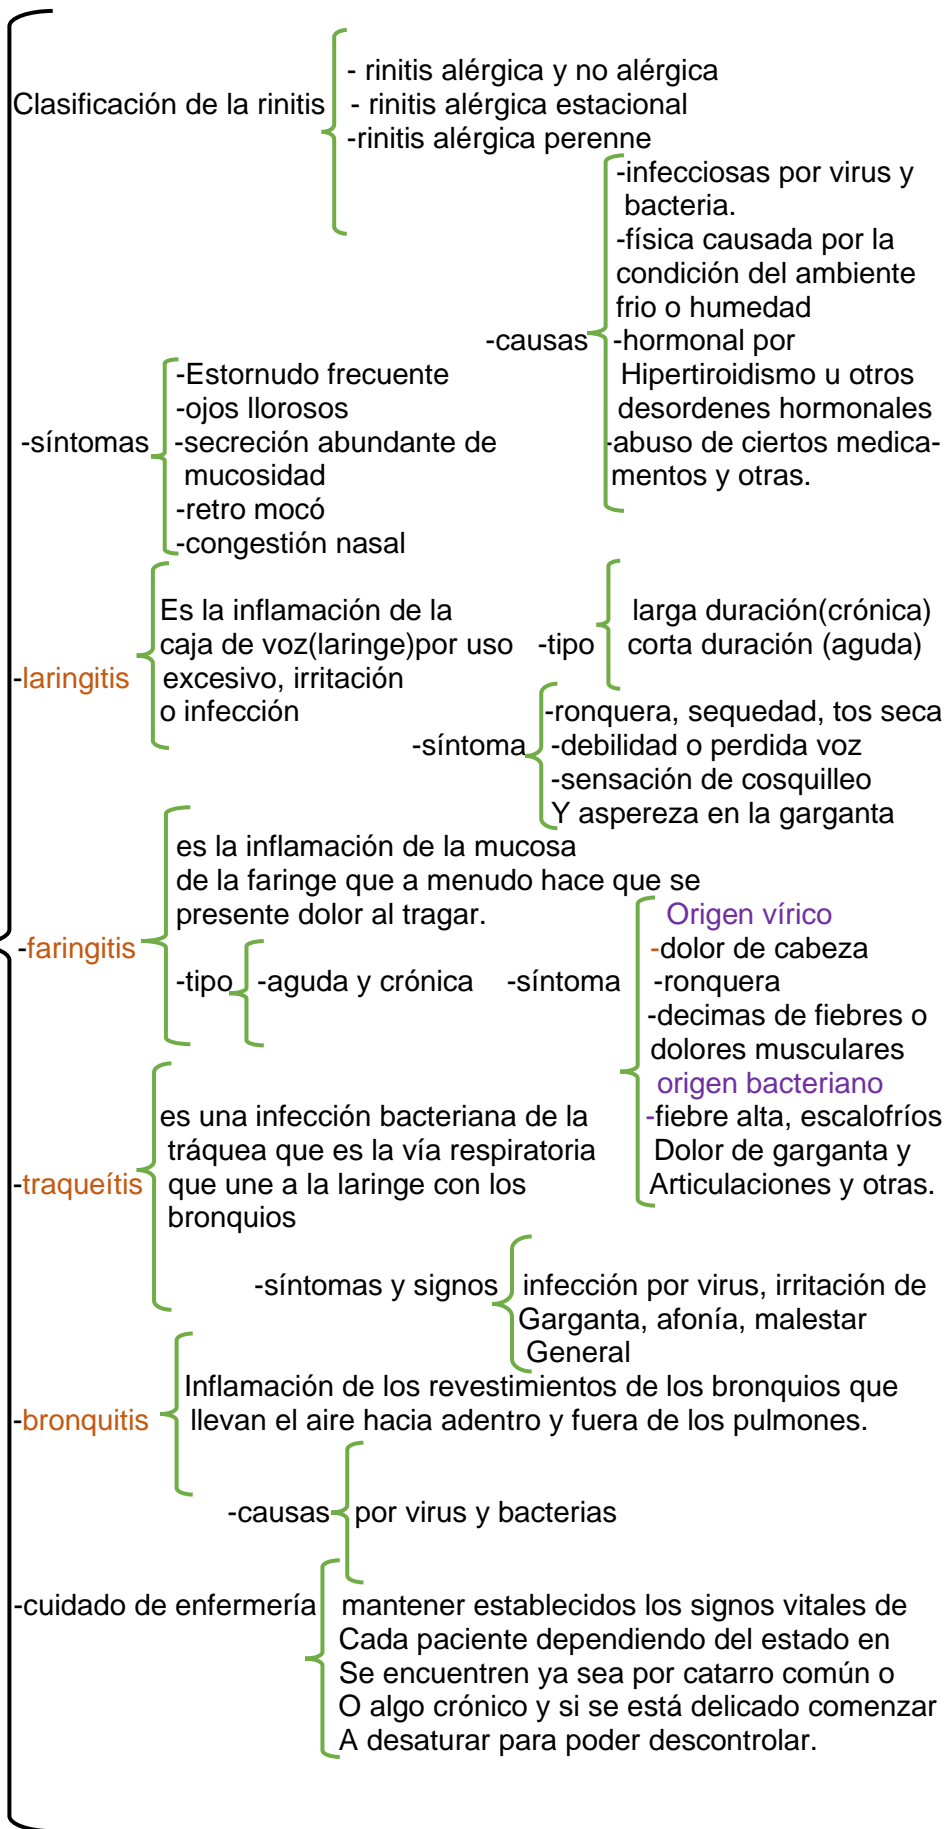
Clasificación de la rinitis
- rinitis alérgica y no alérgica
- rinitis alérgica estacional
-rinitis alérgica perenne

-causas
-infecciosas por virus y bacteria.
-física causada por la condición del ambiente frio o humedad
-hormonal por Hipertiroidismo u otros desordenes hormonales
-abuso de ciertos medicamentos y otras.

-síntomas
-Estornudo frecuente
-ojos llorosos
-secreción abundante de mucosidad
-retro mocó
-congestión nasal

-laringitis
Es la inflamación de la caja de voz(laringe)por uso excesivo, irritación o infección

-tipo
larga duración(crónica)
corta duración (aguda)

-síntoma
-ronquera, sequedad, tos seca
-debilidad o perdida voz
-sensación de cosquilleo Y aspereza en la garganta

-faringitis
es la inflamación de la mucosa de la faringe que a menudo hace que se presente dolor al tragar.

-tipo
-aguda y crónica

-síntoma
Origen vírico
-dolor de cabeza
-ronquera
-decimas de fiebres o dolores musculares
origen bacteriano
-fiebre alta, escalofríos Dolor de garganta y Articulaciones y otras.

-traqueítis
es una infección bacteriana de la tráquea que es la vía respiratoria que une a la laringe con los bronquios

-síntomas y signos
infección por virus, irritación de Garganta, afonía, malestar General

-bronquitis
Inflamación de los revestimientos de los bronquios que llevan el aire hacia adentro y fuera de los pulmones.

-causas
por virus y bacterias

-cuidado de enfermería
mantener establecidos los signos vitales de Cada paciente dependiendo del estado en Se encuentren ya sea por catarro común o O algo crónico y si se está delicado comenzar A desaturar para poder descontrolar.